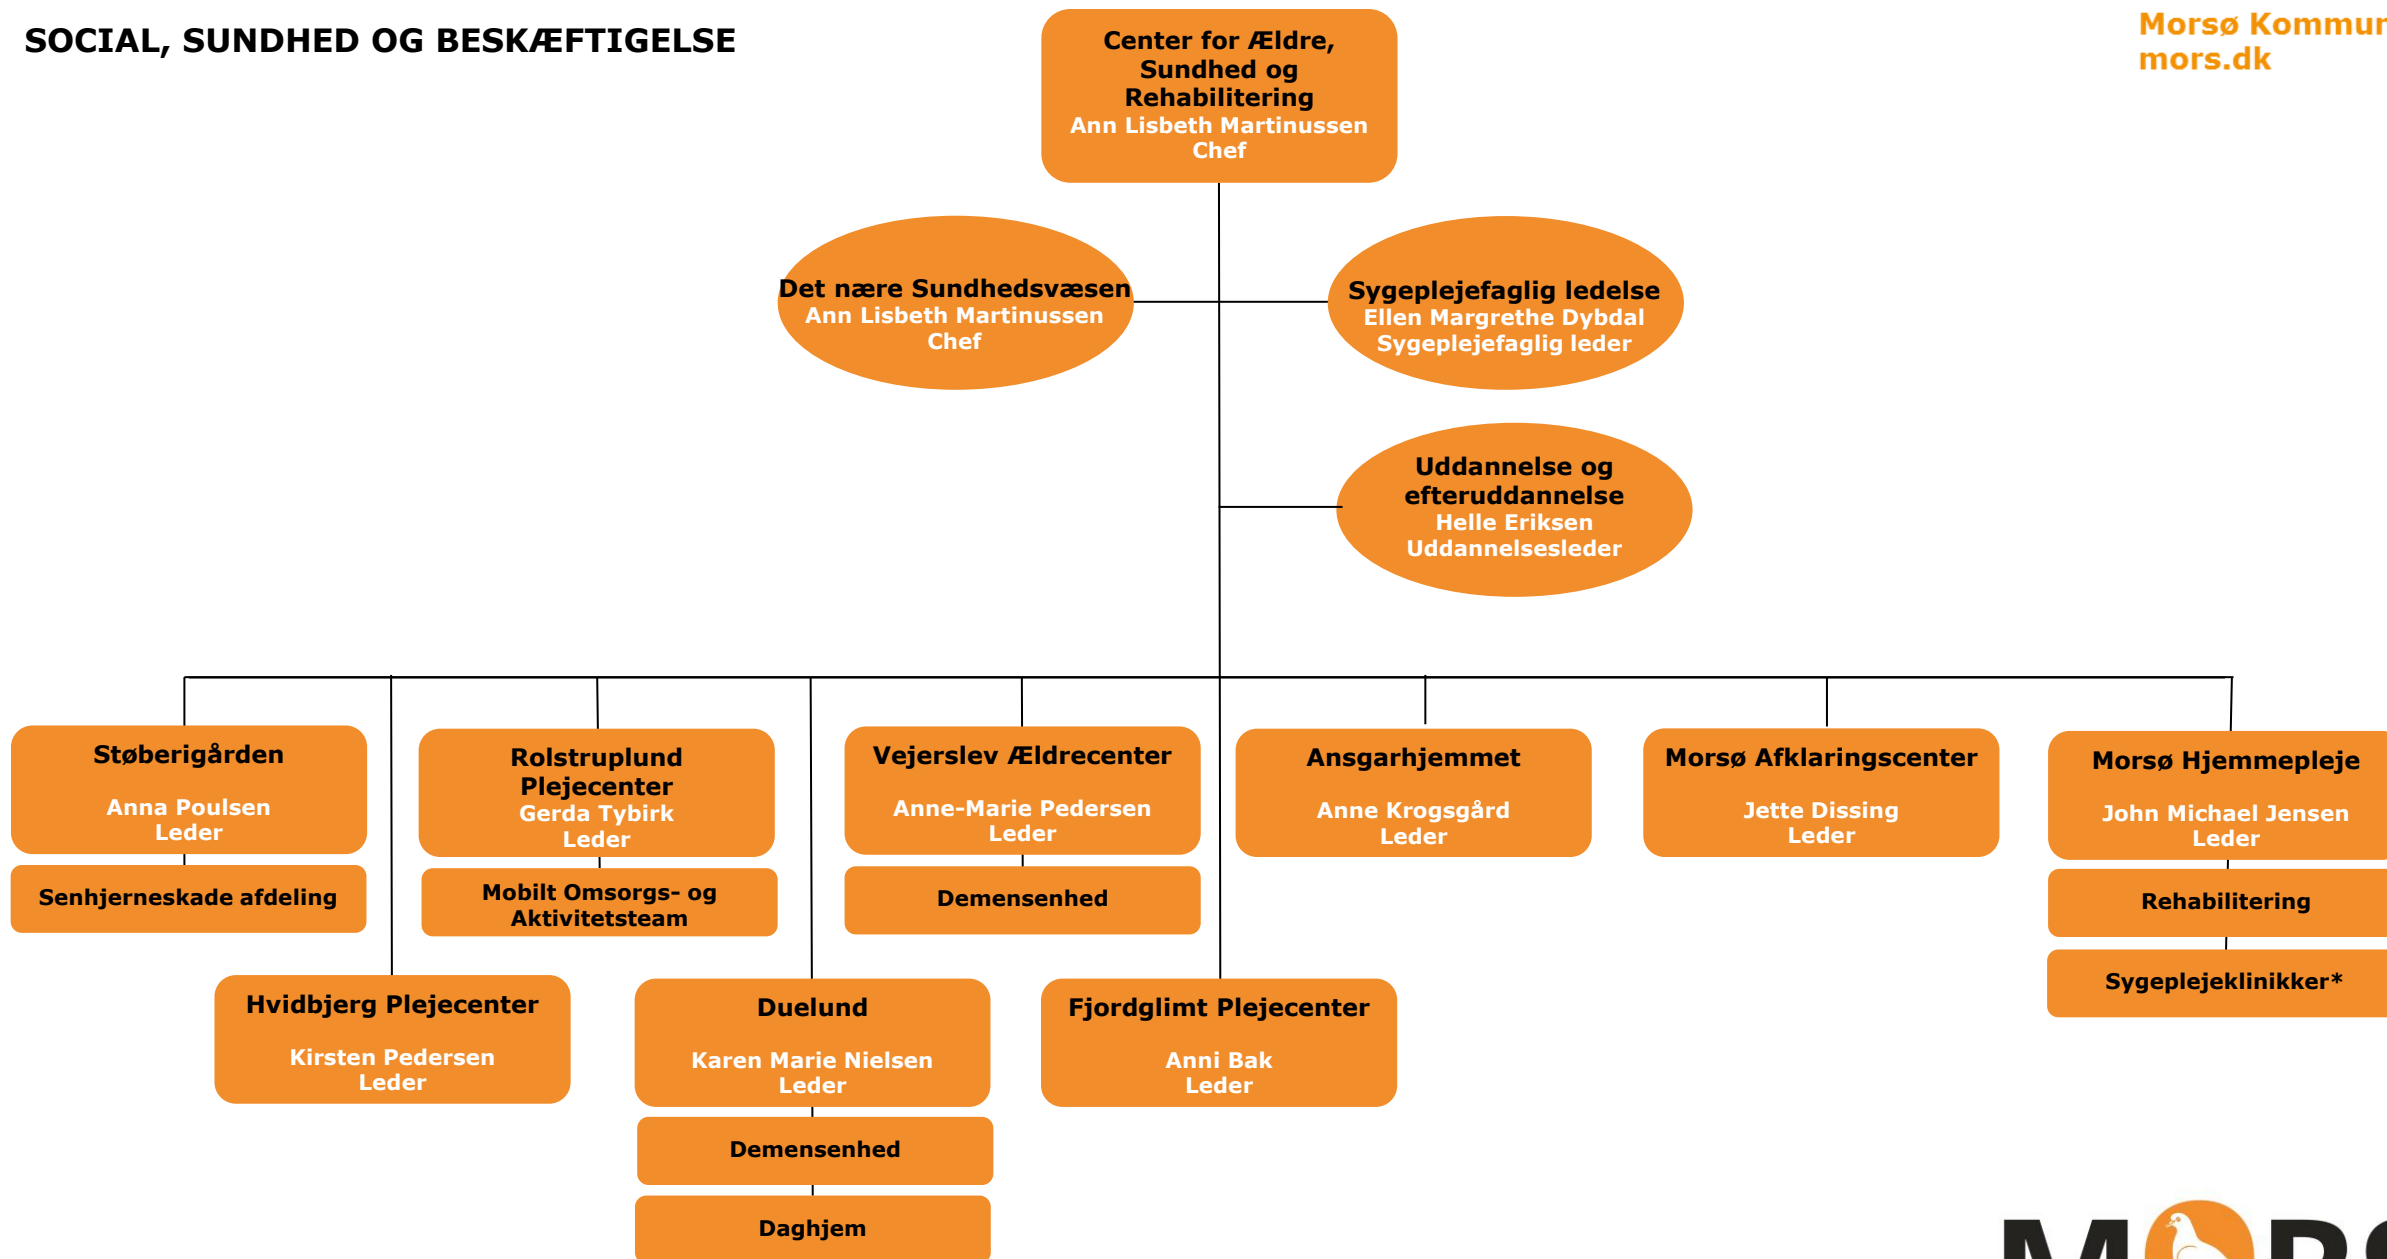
SOCIAL, SUNDHED OG BESKÆFTIGELSE

Morsø Kommun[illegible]
mors.dk

Center for Ældre, Sundhed og Rehabilitering
Ann Lisbeth Martinussen
Chef

Det nære Sundhedsvæsen
Ann Lisbeth Martinussen
Chef

Sygeplejefaglig ledelse
Ellen Margrethe Dybdal
Sygeplejefaglig leder

Uddannelse og efteruddannelse
Helle Eriksen
Uddannelsesleder

Støberigården
Anna Poulsen
Leder

Senhjerneskade afdeling

Rolstruplund Plejecenter
Gerda Tybirk
Leder

Mobilt Omsorgs- og Aktivitetsteam

Vejerslev Ældrecenter
Anne-Marie Pedersen
Leder

Demensenhed

Ansgarhjemmet
Anne Krogsgård
Leder

Morsø Afklaringscenter
Jette Dissing
Leder

Morsø Hjemmepleje
John Michael Jensen
Leder

Rehabilitering

Sygeplejeklinikker*

Hvidbjerg Plejecenter
Kirsten Pedersen
Leder

Duelund
Karen Marie Nielsen
Leder

Demensenhed

Daghjem

Fjordglimt Plejecenter
Anni Bak
Leder